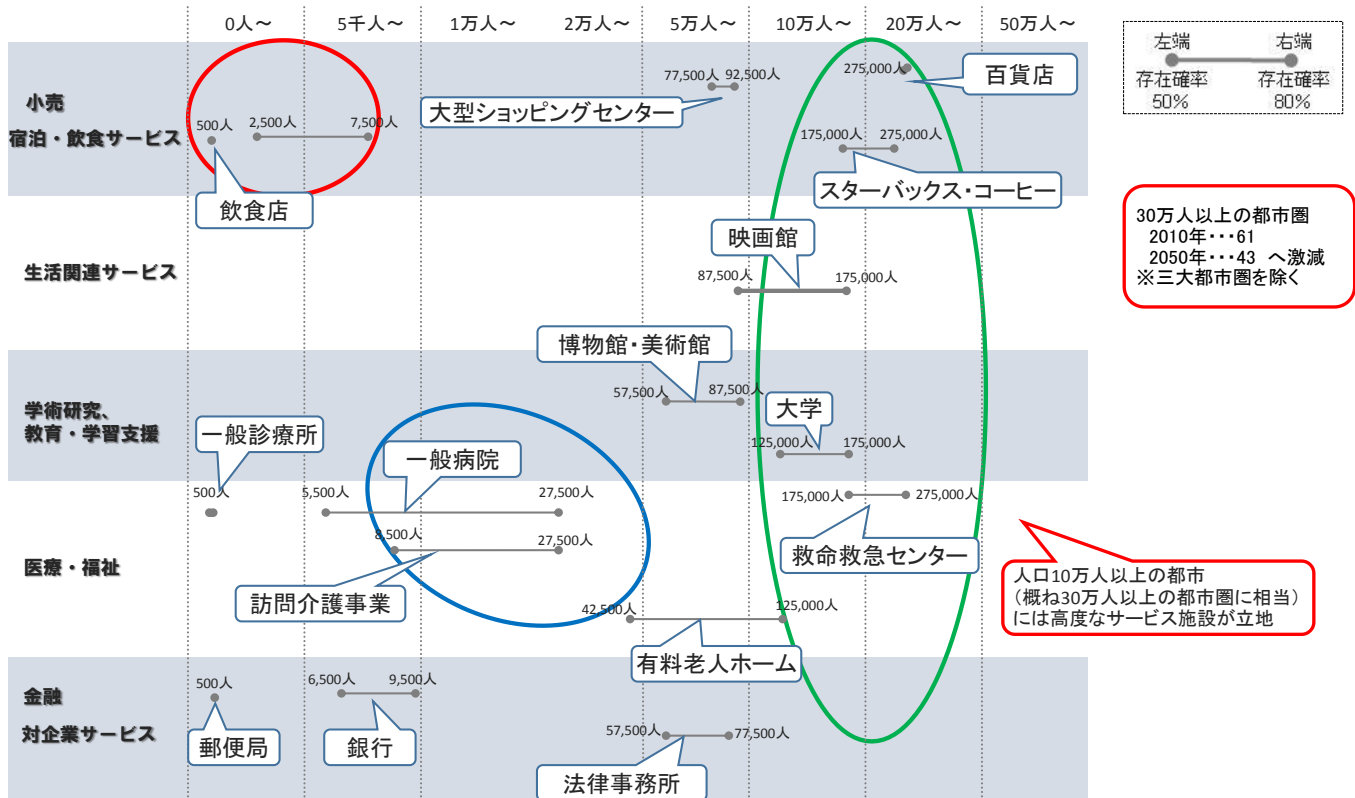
0人～ 5千人～ 1万人～ 2万人～ 5万人～ 10万人～ 20万人～ 50万人～

左端 右端
存在確率 50% 存在確率 80%

小売
宿泊・飲食サービス

500人 2,500人 7,500人
飲食店

77,500人 92,500人
大型ショッピングセンター

275,000人
百貨店

175,000人 275,000人
スターバックス・コーヒー

30万人以上の都市圏
2010年・・・61
2050年・・・43 へ激減
※三大都市圏を除く

生活関連サービス

映画館
87,500人 175,000人

学術研究、
教育・学習支援

博物館・美術館
57,500人 87,500人

大学
125,000人 175,000人

一般診療所

医療・福祉

500人
一般病院
5,500人 27,500人
8,500人 27,500人
訪問介護事業

175,000人 275,000人
救命救急センター

42,500人 125,000人
有料老人ホーム

人口10万人以上の都市
（概ね30万人以上の都市圏に相当）
には高度なサービス施設が立地

金融
対企業サービス

500人
郵便局

6,500人 9,500人
銀行

57,500人 77,500人
法律事務所